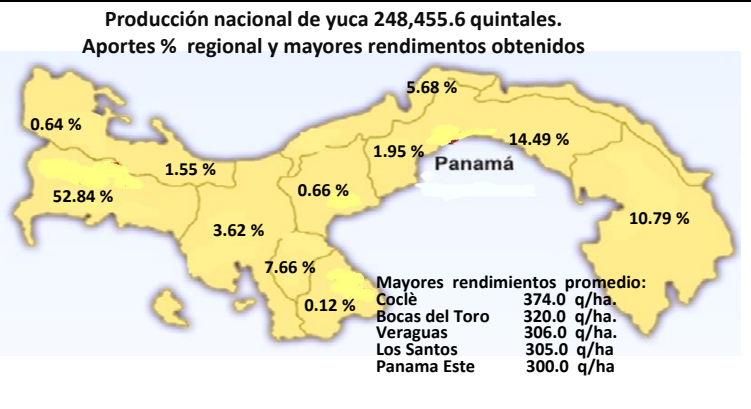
Producción nacional de yuca 248,455.6 quintales.
Aportes % regional y mayores rendimientos obtenidos

5.68 %
0.64 %
14.49 %
1.95 %
Panamá
1.55 %
52.84 %
0.66 %
10.79 %
3.62 %
7.66 %
0.12 %

Mayores rendimientos promedio:

| | |
|---|---|
| Coclè | 374.0 q/ha. |
| Bocas del Toro | 320.0 q/ha. |
| Veraguas | 306.0 q/ha. |
| Los Santos | 305.0 q/ha |
| Panama Este | 300.0 q/ha |